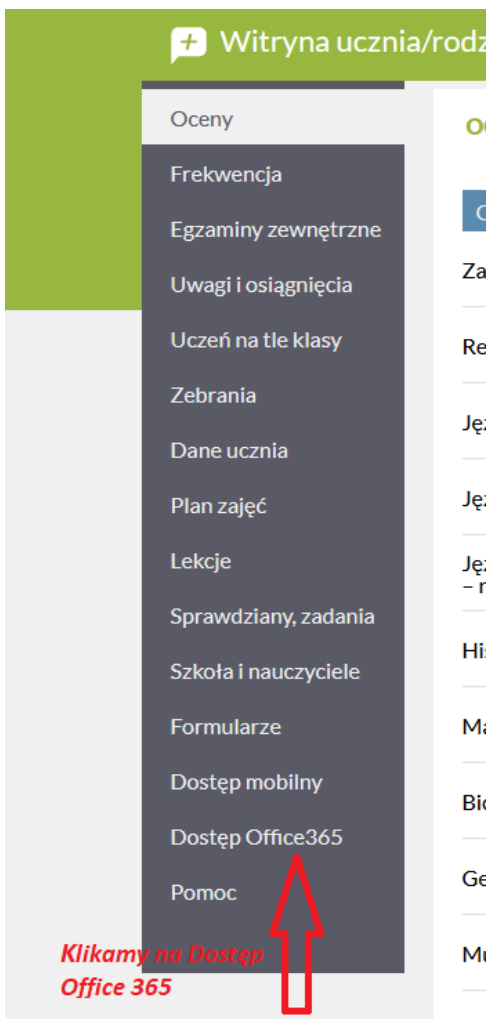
Witryna ucznia/rodz

Oceny
Frekwencja
Egzaminy zewnętrzne
Uwagi i osiągnięcia
Uczeń na tle klasy
Zebrania
Dane ucznia
Plan zajęć
Lekcje
Sprawdziany, zadania
Szkoła i nauczyciele
Formularze
Dostęp mobilny
Dostęp Office365
Pomoc

Oc
O
Za
Re
Ję
Ję
Ję
– r
Hi
Ma
Bi
Ge
Mu

Klikamy na Dostęp Office 365